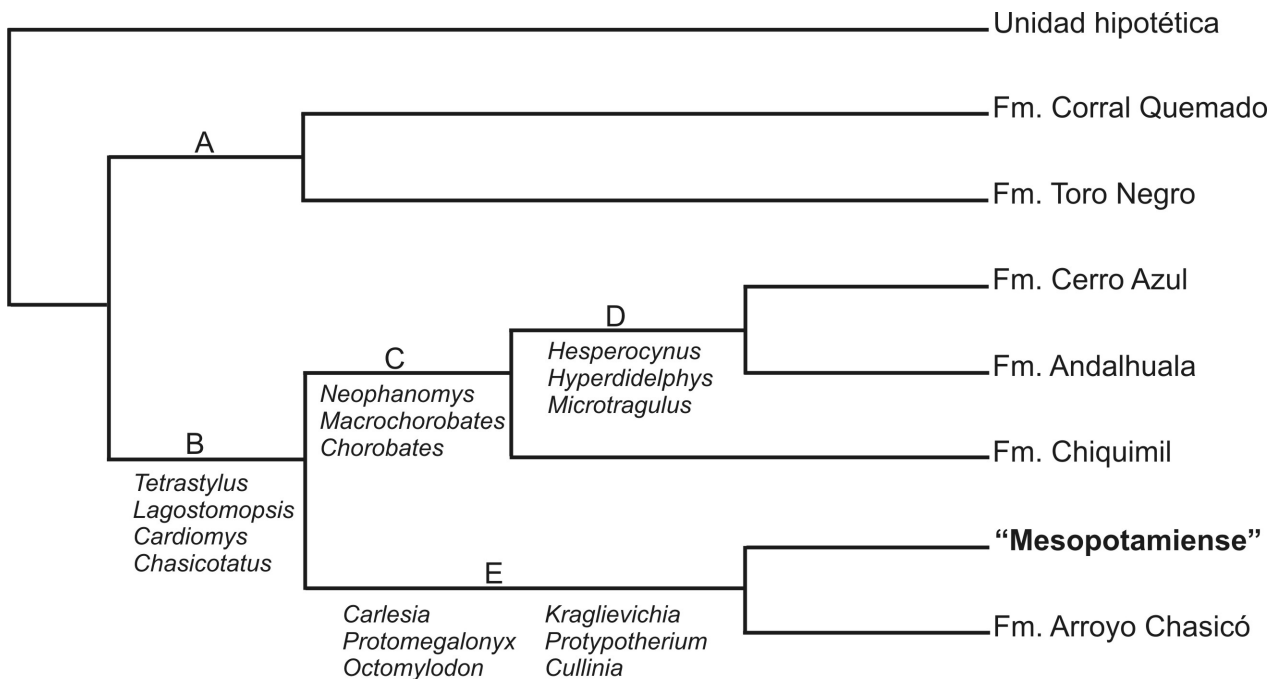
Unidad hipotética

A

Fm. Corral Quemado

Fm. Toro Negro

Fm. Cerro Azul

D

C

Hesperocynus
Hyperdidelphys
Microtragulus

Fm. Andalhuala

Neophanomys
Macrochorobates
Chorobates

B

Fm. Chiquimil

Tetrastylus
Lagostomopsis
Cardiomys
Chasicotatus

"Mesopotamiense"

E

Carlesia
Protomegalonyx
Octomylodon

Kraglievichia
Protypotherium
Cullinia

Fm. Arroyo Chasicó